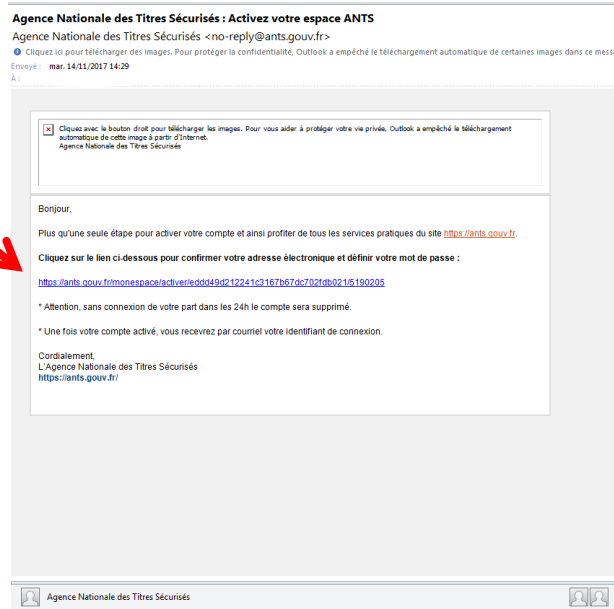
Agence Nationale des Titres Sécurisés : Activez votre espace ANTS

Agence Nationale des Titres Sécurisés <no-reply@ants.gouv.fr>

Cliquez ici pour télécharger des images. Pour protéger la confidentialité, Outlook a empêché le téléchargement automatique de certaines images dans ce mess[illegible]

Envoyé : mar. 14/11/2017 14:29

À :

Cliquez avec le bouton droit pour télécharger les images. Pour vous aider à protéger votre vie privée, Outlook a empêché le téléchargement automatique de cette image à partir d'Internet.
Agence Nationale des Titres Sécurisés

Bonjour,

Plus qu'une seule étape pour activer votre compte et ainsi profiter de tous les services pratiques du site https://ants.gouv.fr.

Cliquez sur le lien ci-dessous pour confirmer votre adresse électronique et définir votre mot de passe :

https://ants.gouv.fr/monespace/activer/eddd49d212241c3167b67dc702fdb021/5190205

* Attention, sans connexion de votre part dans les 24h le compte sera supprimé.

* Une fois votre compte activé, vous recevrez par courriel votre identifiant de connexion.

Cordialement,
L'Agence Nationale des Titres Sécurisés
https://ants.gouv.fr/

Agence Nationale des Titres Sécurisés